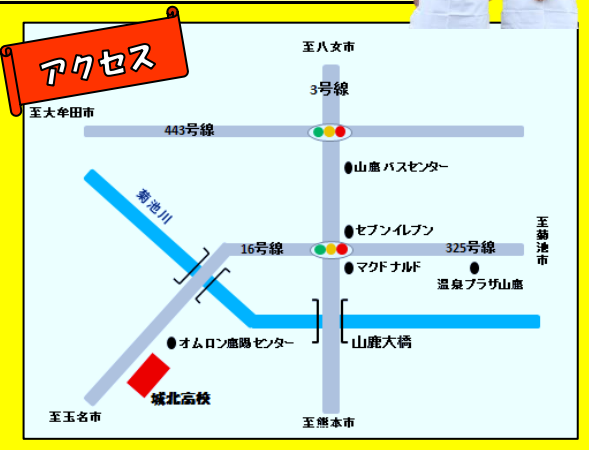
アクセス

至八女市

3号線

至大牟田市

443号線

山鹿バスセンター

菊池川

セブンイレブン

至菊池市

16号線

325号線

マクドナルド

温泉プラザ山鹿

オムロン鹿陽センター

山鹿大橋

城北高校

至玉名市

至熊本市